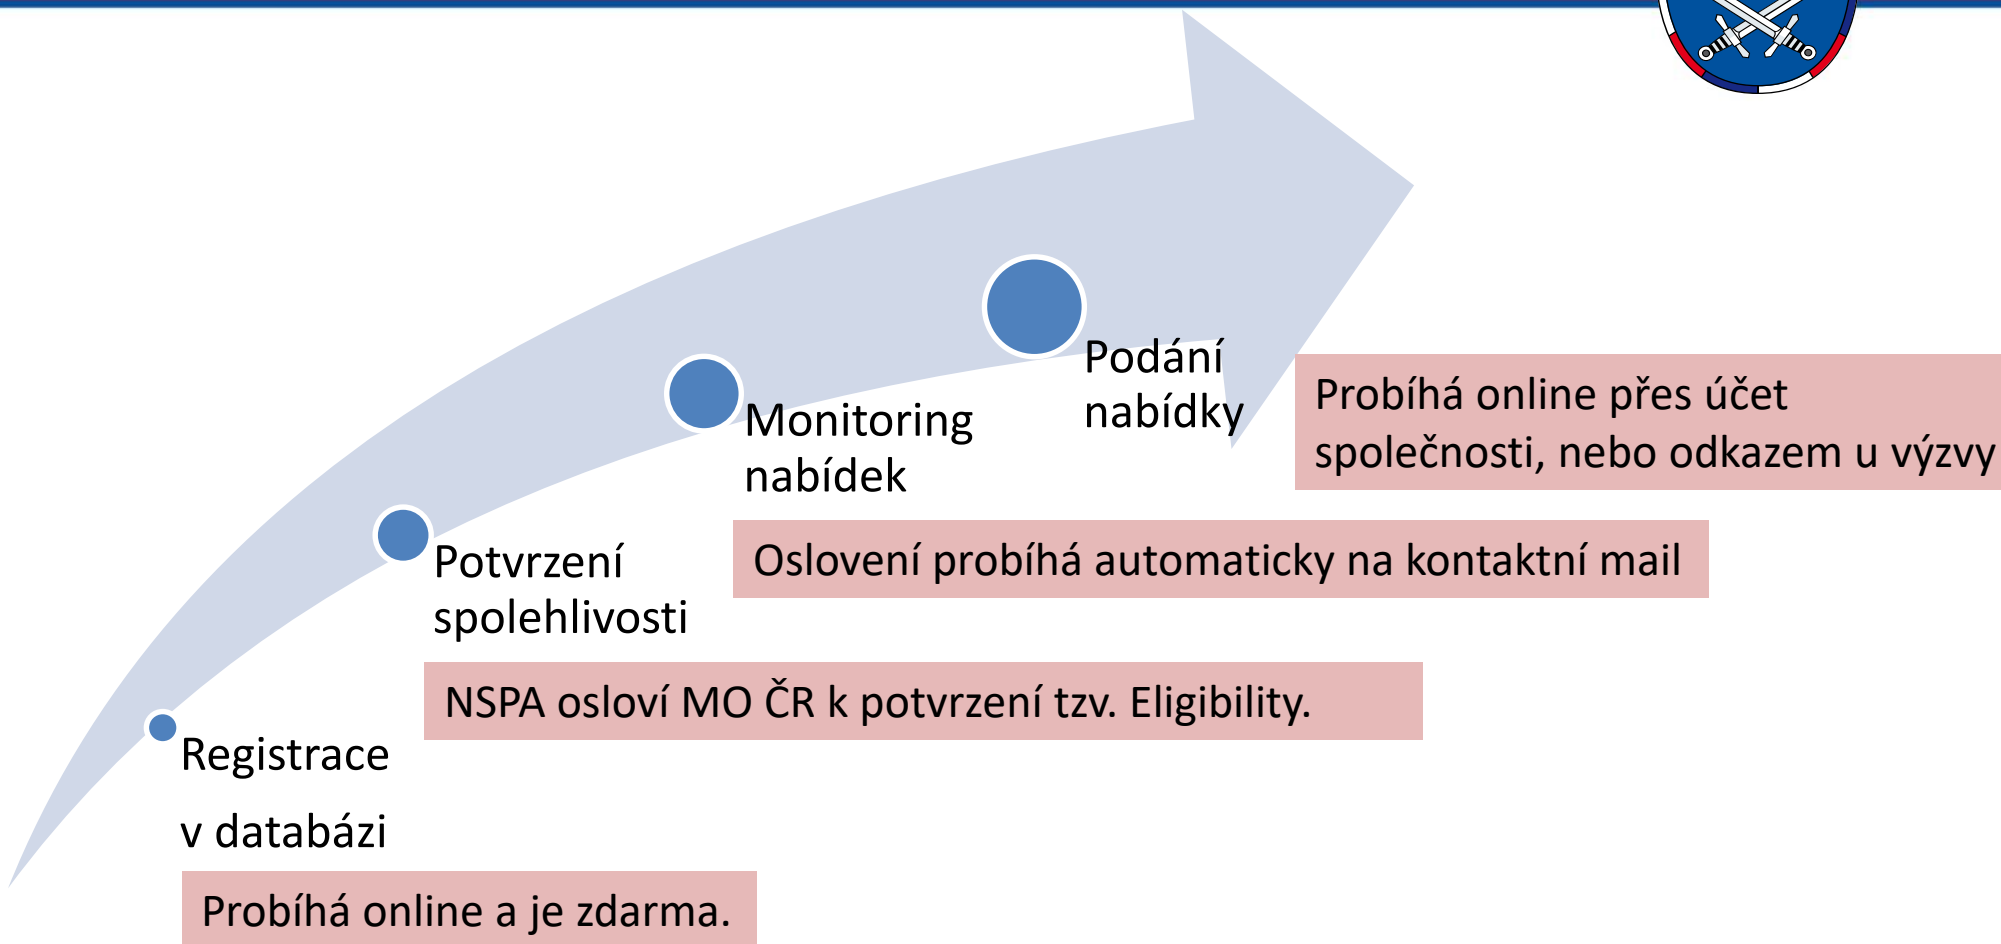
Registrace v databázi

Probíhá online a je zdarma.

Potvrzení spolehlivosti

NSPA osloví MO ČR k potvrzení tzv. Eligibility.

Monitoring nabídek

Oslovení probíhá automaticky na kontaktní mail

Podání nabídky

Probíhá online přes účet společnosti, nebo odkazem u výzvy